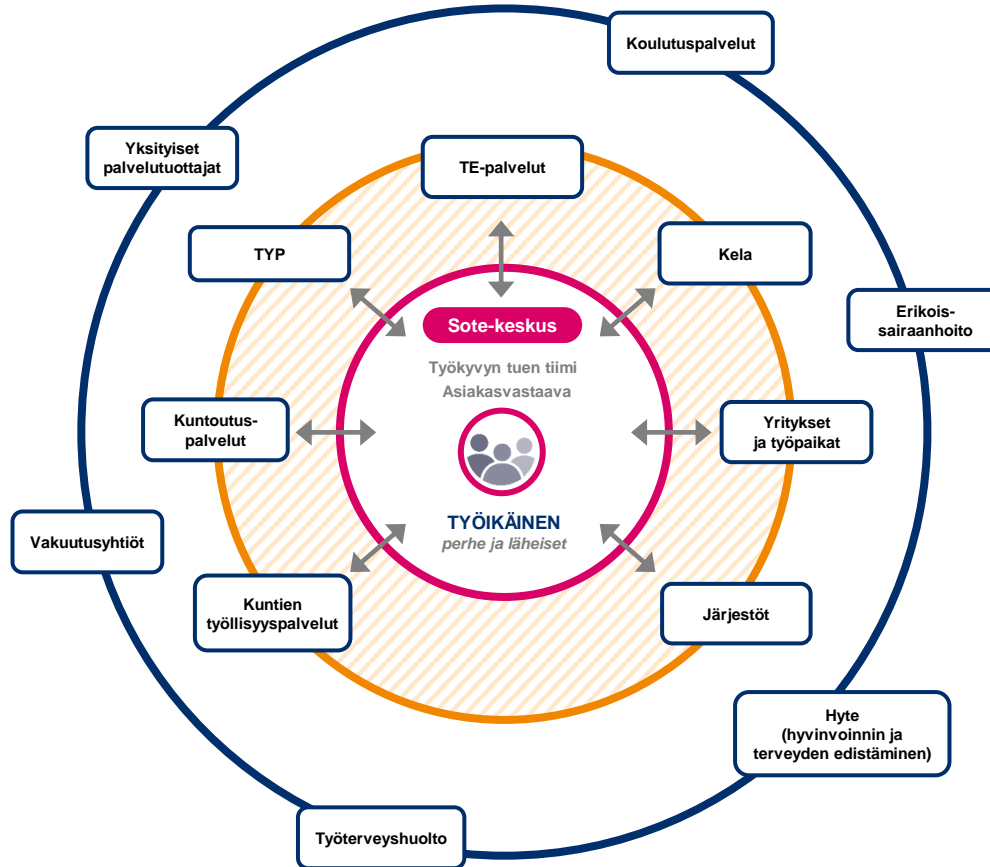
Koulutuspalvelut

Yksityiset palvelutuottajat

TE-palvelut

TYP

Kela

Erikois-sairaanhoito

Sote-keskus

Työkyvyn tuen tiimi
Asiakasvastaava

Kuntoutus-palvelut

Yritykset ja työpaikat

TYÖIKÄINEN
perhe ja läheiset

Vakuutusyhtiöt

Kuntien työllisyyspalvelut

Järjestöt

Hyte (hyvinvoinnin ja terveyden edistäminen)

Työterveyshuolto